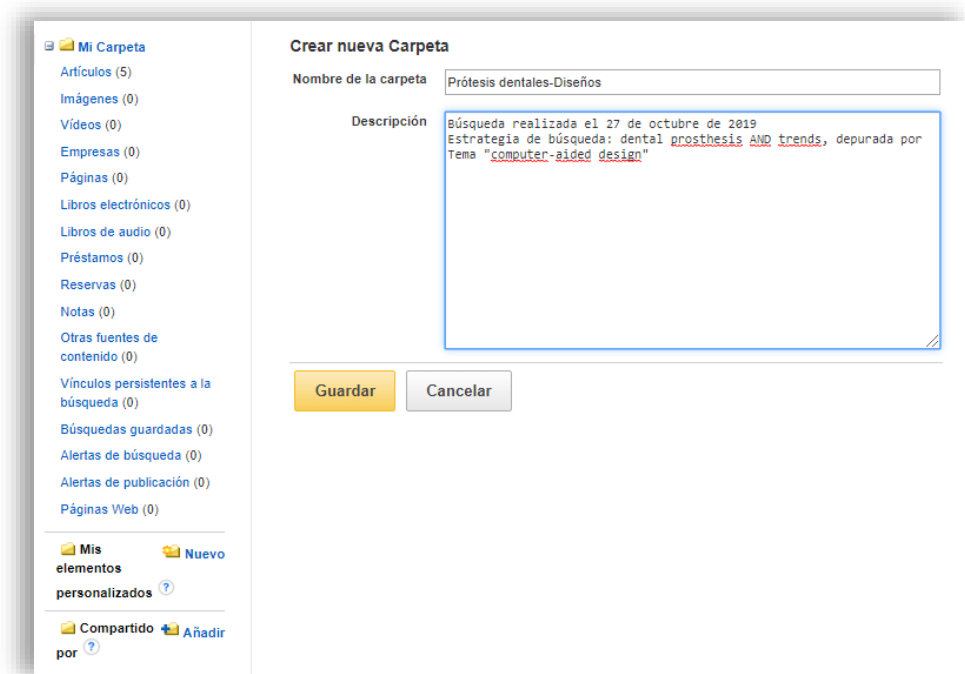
Mi Carpeta
Artículos (5)
Imágenes (0)
Vídeos (0)
Empresas (0)
Páginas (0)
Libros electrónicos (0)
Libros de audio (0)
Préstamos (0)
Reservas (0)
Notas (0)
Otras fuentes de contenido (0)
Vínculos persistentes a la búsqueda (0)
Búsquedas guardadas (0)
Alertas de búsqueda (0)
Alertas de publicación (0)
Páginas Web (0)

Mis elementos personalizados ?
Nuevo

Compartido por ?
Añadir

Crear nueva Carpeta

Nombre de la carpeta
Prótesis dentales-Diseños

Descripción
Búsqueda realizada el 27 de octubre de 2019
Estrategia de búsqueda: dental prosthesis AND trends, depurada por Tema "computer-aided design"

Guardar
Cancelar